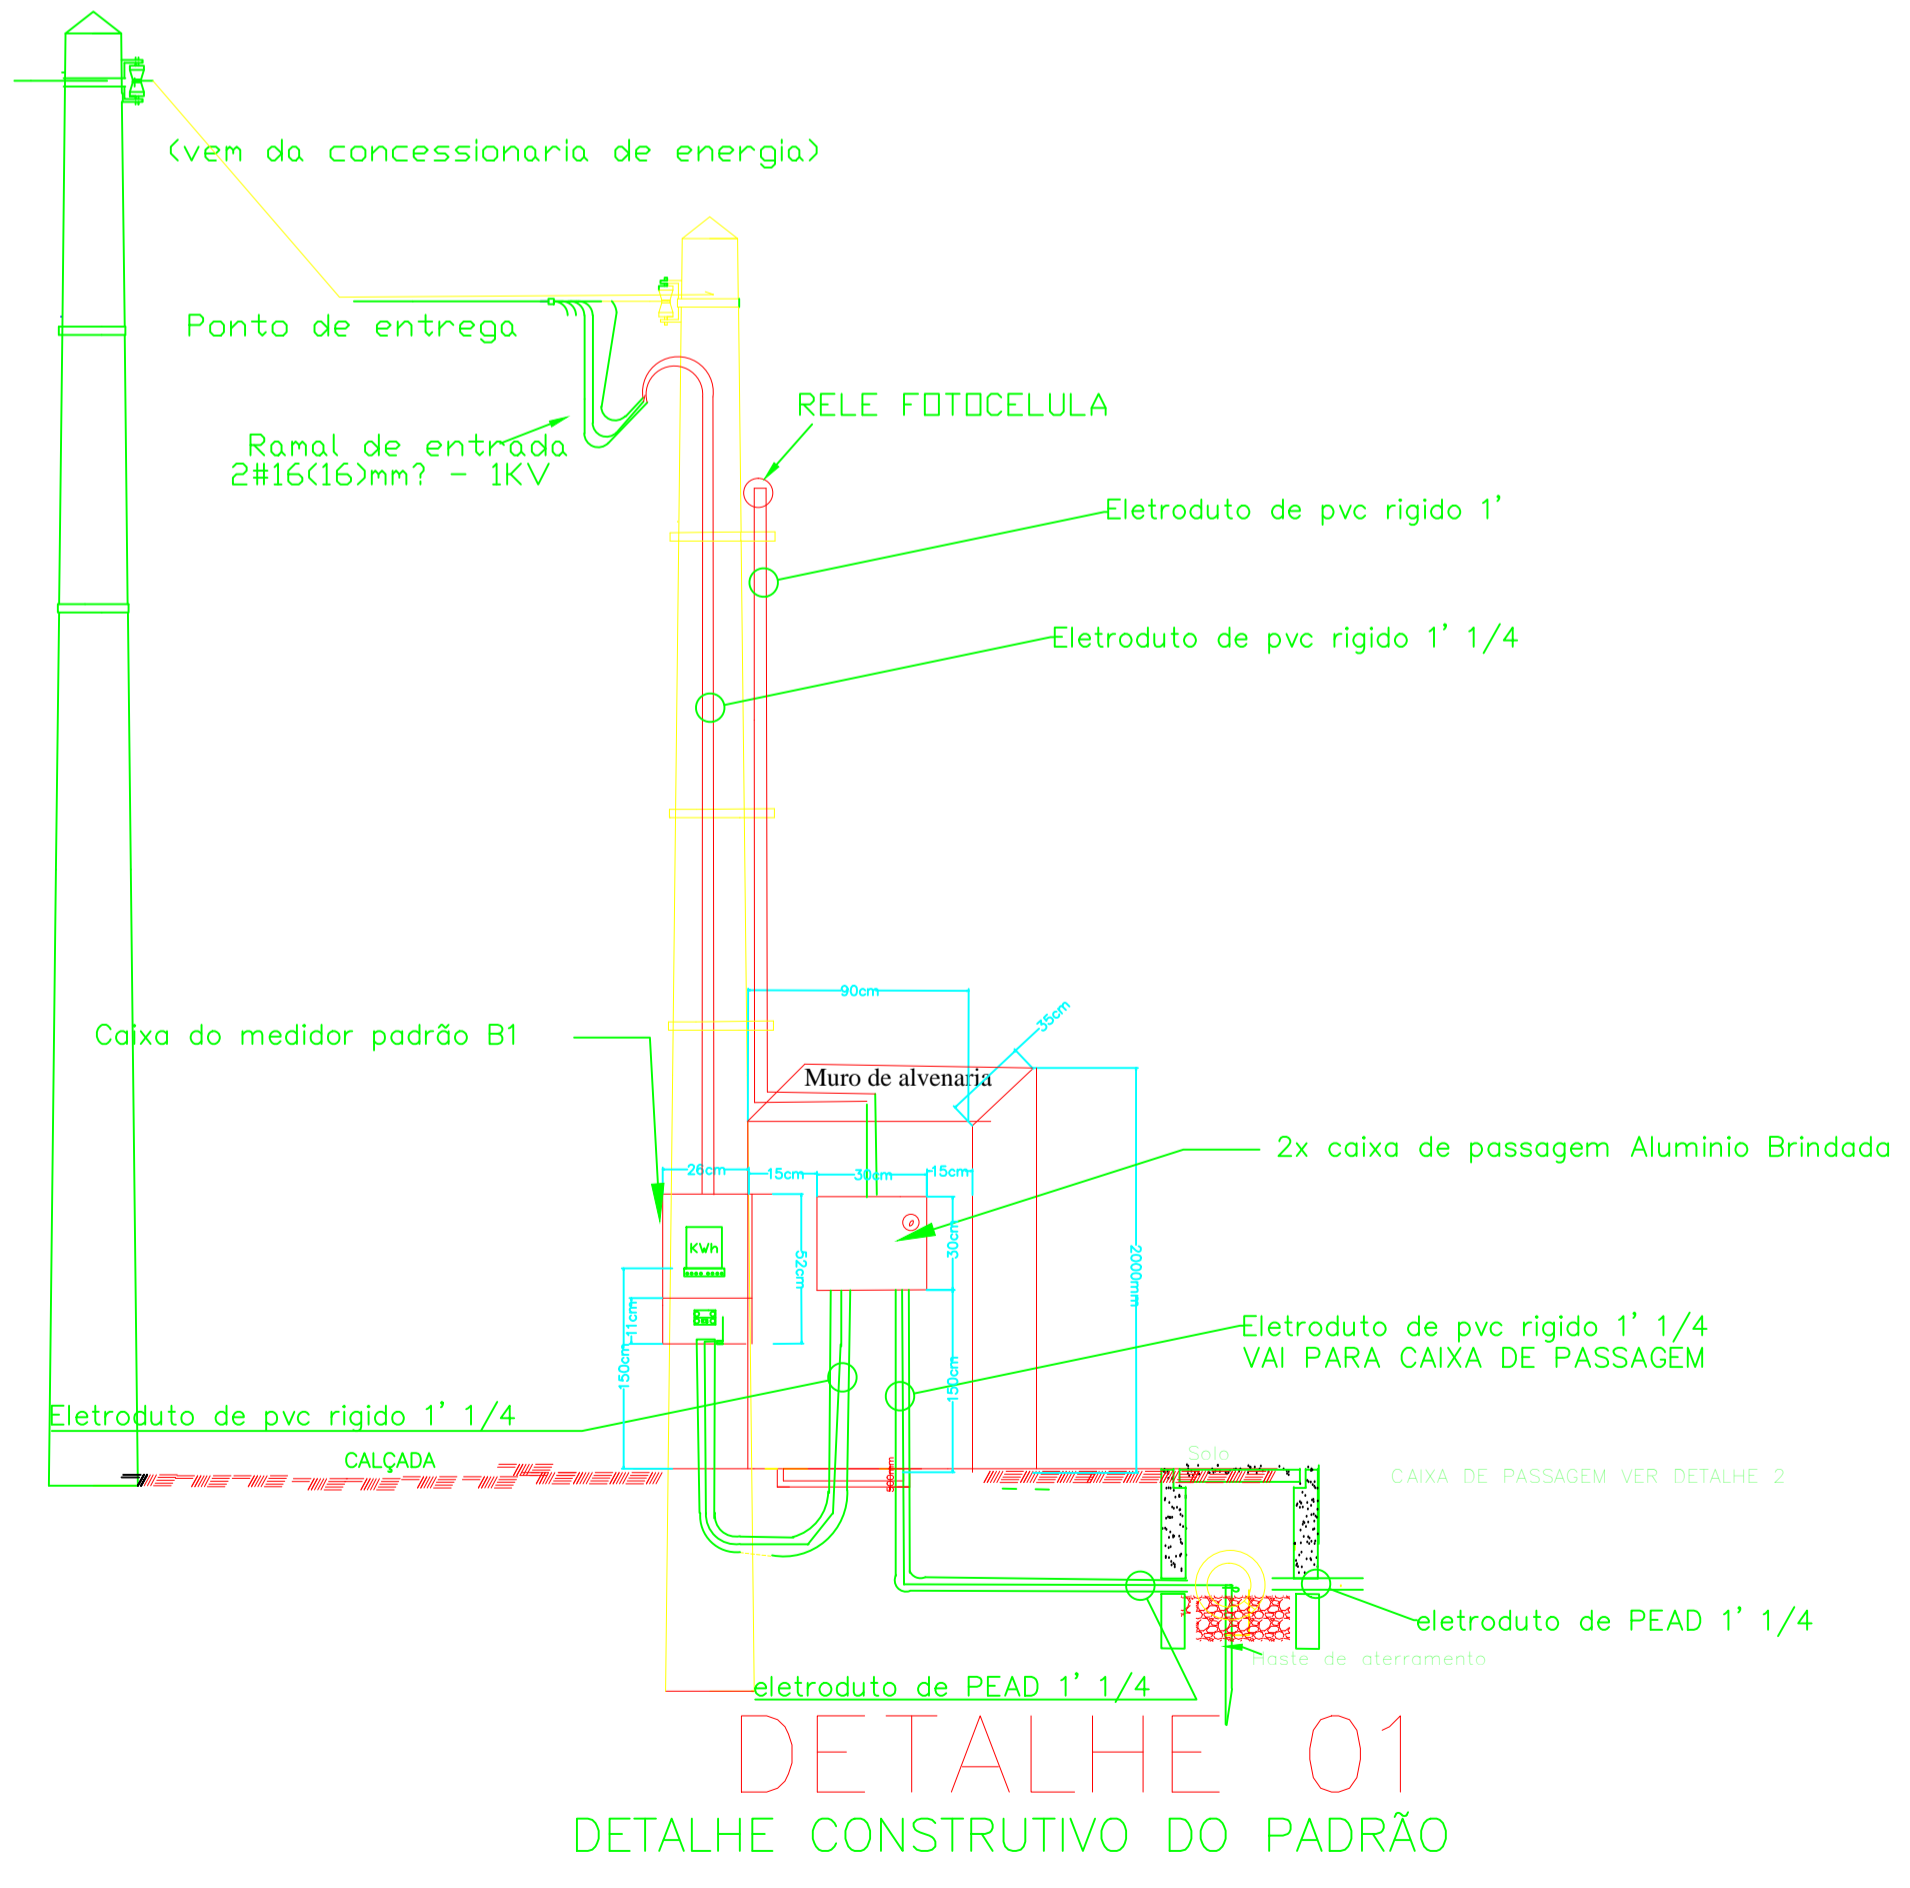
(vem da concessionaria de energia)

Ponto de entrega

Ramal de entrada
2#16(16)mm? - 1KV

RELE FOTOCELULA

Eletroduto de pvc rigido 1'

Eletroduto de pvc rigido 1' 1/4

90cm

35cm

Caixa do medidor padrão B1

Muro de alvenaria

2x caixa de passagem Aluminio Brindada

26cm

15cm

30cm

15cm

KWh

52cm

30cm

2000mm

11cm

150cm

150cm

Eletroduto de pvc rigido 1' 1/4
VAI PARA CAIXA DE PASSAGEM

Eletroduto de pvc rigido 1' 1/4

CALÇADA

Solo

CAIXA DE PASSAGEM VER DETALHE 2

50cm

eletroduto de PEAD 1' 1/4

Haste de aterramento

eletroduto de PEAD 1' 1/4

DETALHE 01

DETALHE CONSTRUTIVO DO PADRÃO